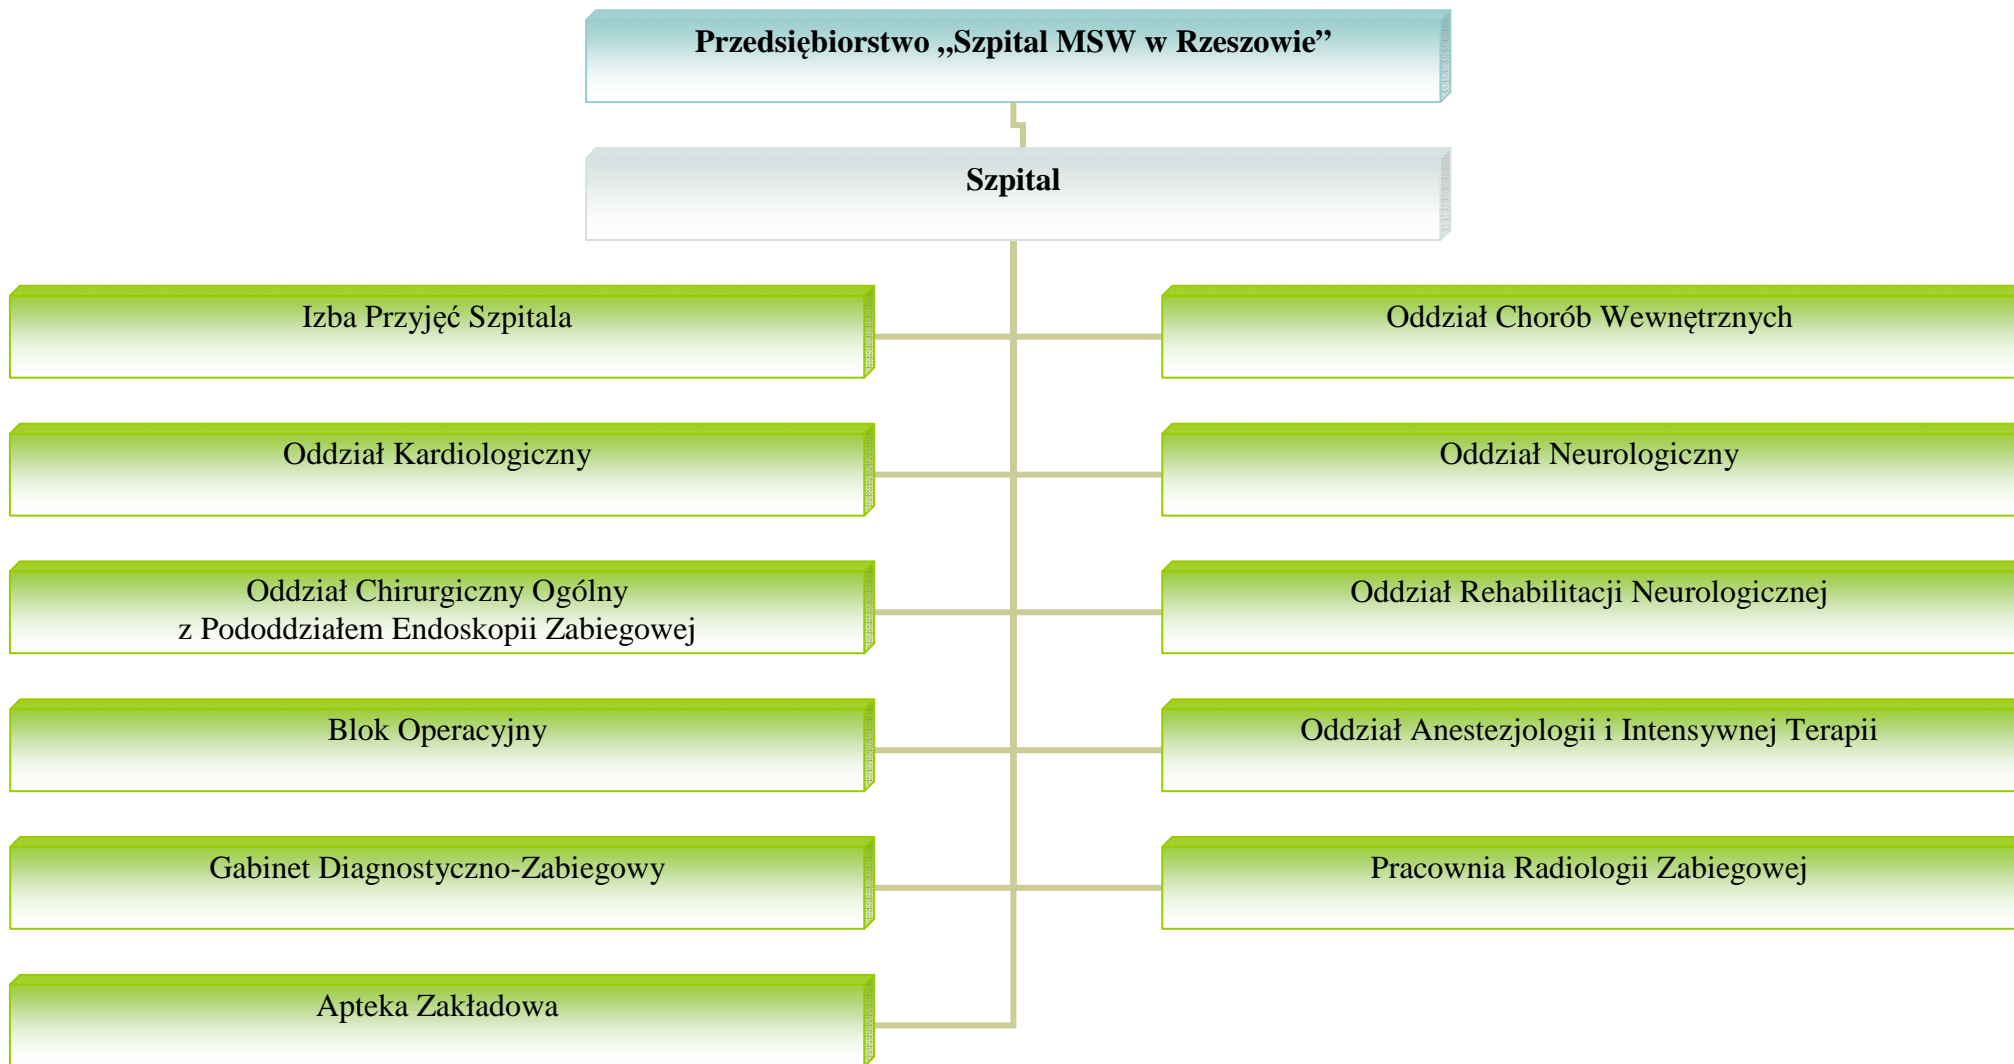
Przedsiębiorstwo „Szpital MSW w Rzeszowie”

Szpital

Izba Przyjęć Szpitala

Oddział Kardiologiczny

Oddział Chirurgiczny Ogólny z Pododdziałem Endoskopii Zabiegowej

Blok Operacyjny

Gabinet Diagnostyczno-Zabiegowy

Apteka Zakładowa

Oddział Chorób Wewnętrznych

Oddział Neurologiczny

Oddział Rehabilitacji Neurologicznej

Oddział Anestezjologii i Intensywnej Terapii

Pracownia Radiologii Zabiegowej